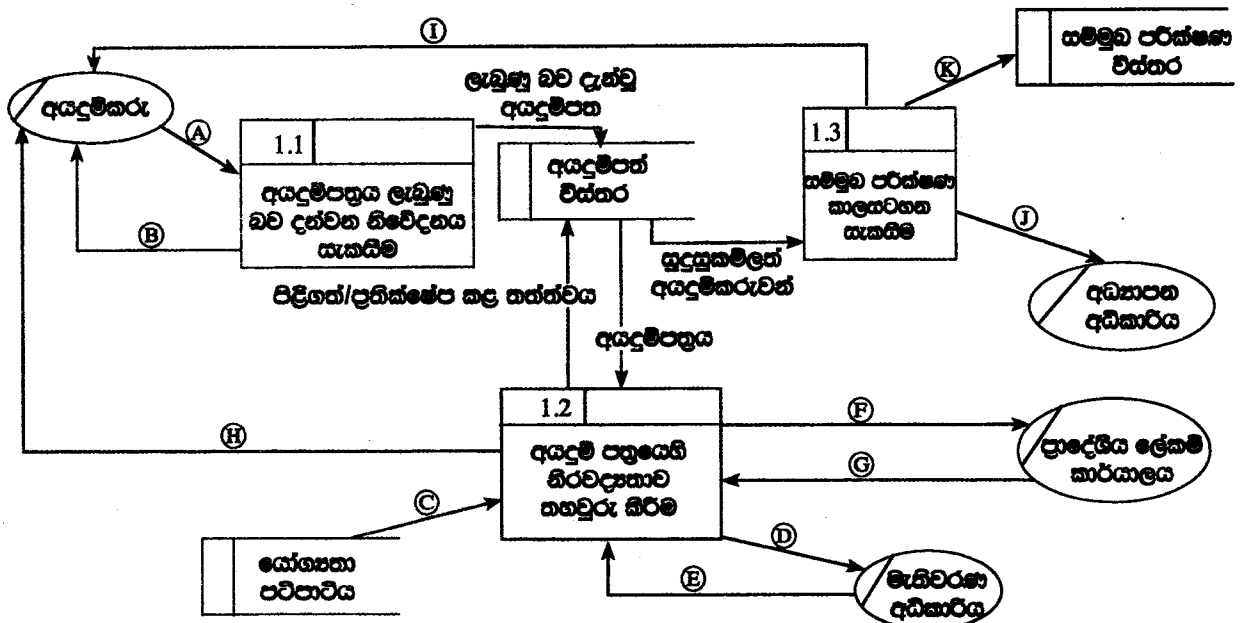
Ⓘ

අයදුම්කරු

Ⓐ

Ⓑ

1.1

අයදුම්පත්‍රය ලැබුණු බව දන්වන නිවේදනය සැකසීම

ලැබුණු බව දැන්වූ අයදුම්පත

අයදුම්පත් විස්තර

1.3

සම්මුඛ පරීක්ෂණ කාලසටහන සැකසීම

Ⓚ

සම්මුඛ පරීක්ෂණ විස්තර

Ⓙ

අධ්‍යාපන අධිකාරිය

සුදුසුකම්ලත් අයදුම්කරුවන්

පිළිගත්/ප්‍රතික්ෂේප කළ තත්ත්වය

අයදුම්පත්‍රය

1.2

අයදුම් පත්‍රයෙහි නිරවද්‍යතාව තහවුරු කිරීම

Ⓗ

Ⓕ

Ⓖ

ප්‍රාදේශීය ලේකම් කාර්යාලය

Ⓒ

යෝග්‍යතා පටිපාටිය

Ⓓ

Ⓔ

මැතිවරණ අධිකාරිය